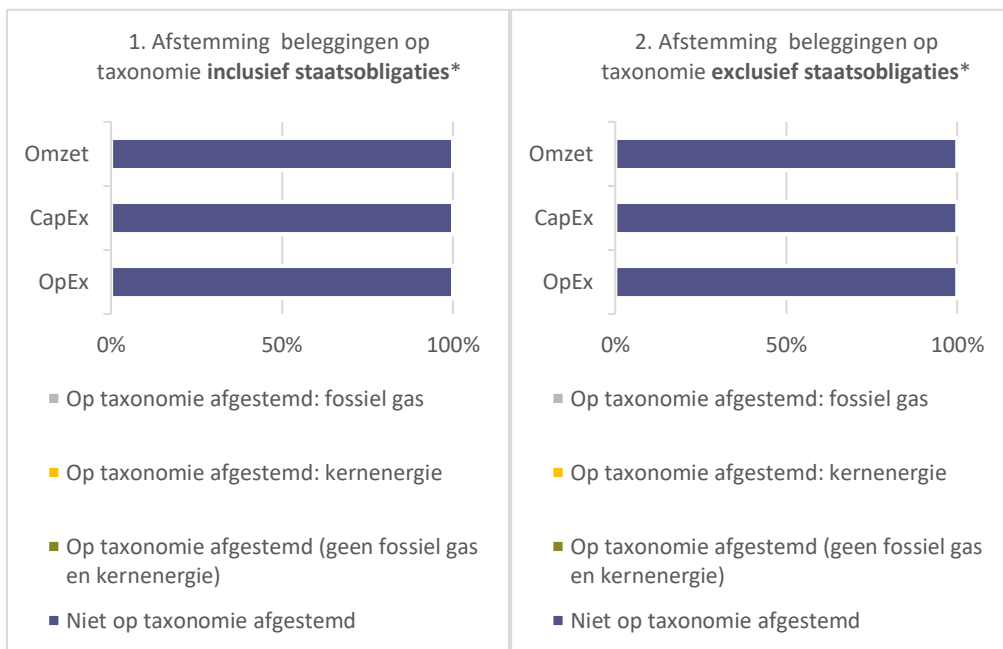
1. Afstemming beleggingen op taxonomie **inclusief staatsobligaties***

Omzet
CapEx
OpEx

0% 50% 100%

Op taxonomie afgestemd: fossiel gas

Op taxonomie afgestemd: kernenergie

Op taxonomie afgestemd (geen fossiel gas en kernenergie)

Niet op taxonomie afgestemd

2. Afstemming beleggingen op taxonomie **exclusief staatsobligaties***

Omzet
CapEx
OpEx

0% 50% 100%

Op taxonomie afgestemd: fossiel gas

Op taxonomie afgestemd: kernenergie

Op taxonomie afgestemd (geen fossiel gas en kernenergie)

Niet op taxonomie afgestemd